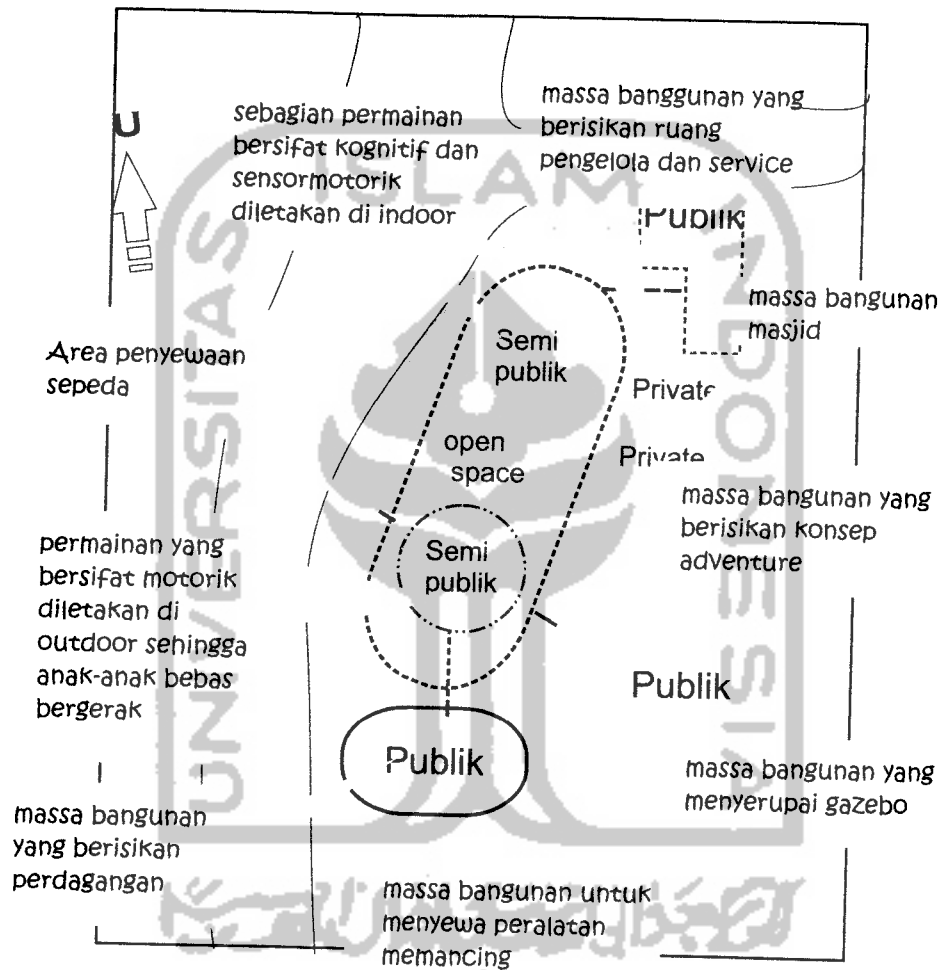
U

sebagian permainan bersifat kognitif dan sensormotorik diletakan di indoor

massa banggunan yang berisikan ruang pengelola dan service

Publik

massa bangunan masjid

Area penyewaan sepeda

Semi publik

Private

open space

Private

massa bangunan yang berisikan konsep adventure

permainan yang bersifat motorik diletakan di outdoor sehingga anak-anak bebas bergerak

Semi publik

Publik

Publik

massa bangunan yang menyerupai gazebo

massa bangunan yang berisikan perdagangan

massa bangunan untuk menyewa peralatan memancing